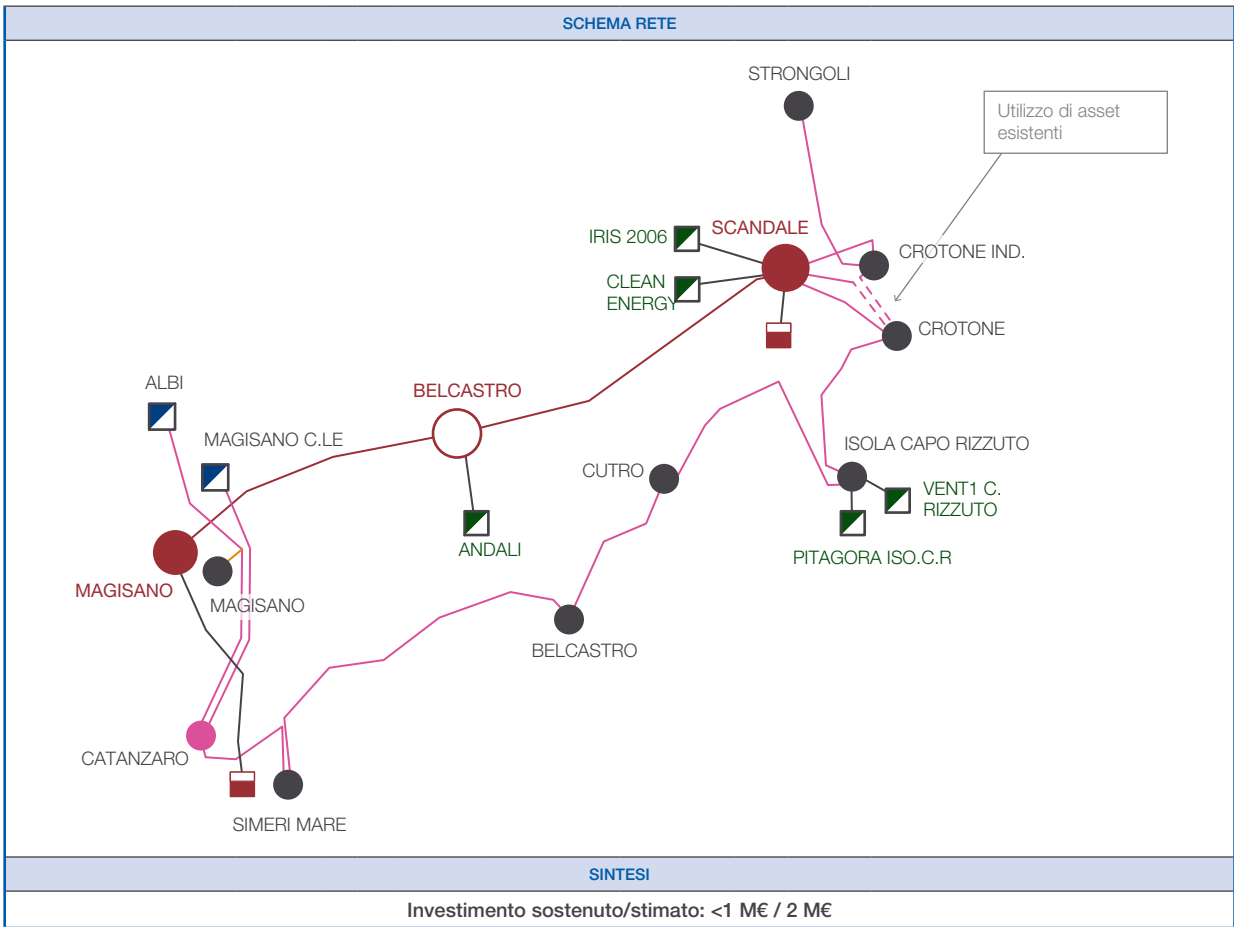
SCHEMA RETE

STRONGOLI

Utilizzo di asset esistenti

IRIS 2006

SCANDALE

CROTONE IND.

CLEAN ENERGY

CROTONE

ALBI

BELCASTRO

MAGISANO C.LE

ISOLA CAPO RIZZUTO

CUTRO

VENT1 C. RIZZUTO

ANDALI

PITAGORA ISO.C.R

MAGISANO

MAGISANO

BELCASTRO

CATANZARO

SIMERI MARE

SINTESI

Investimento sostenuto/stimato: <1 M€ / 2 M€